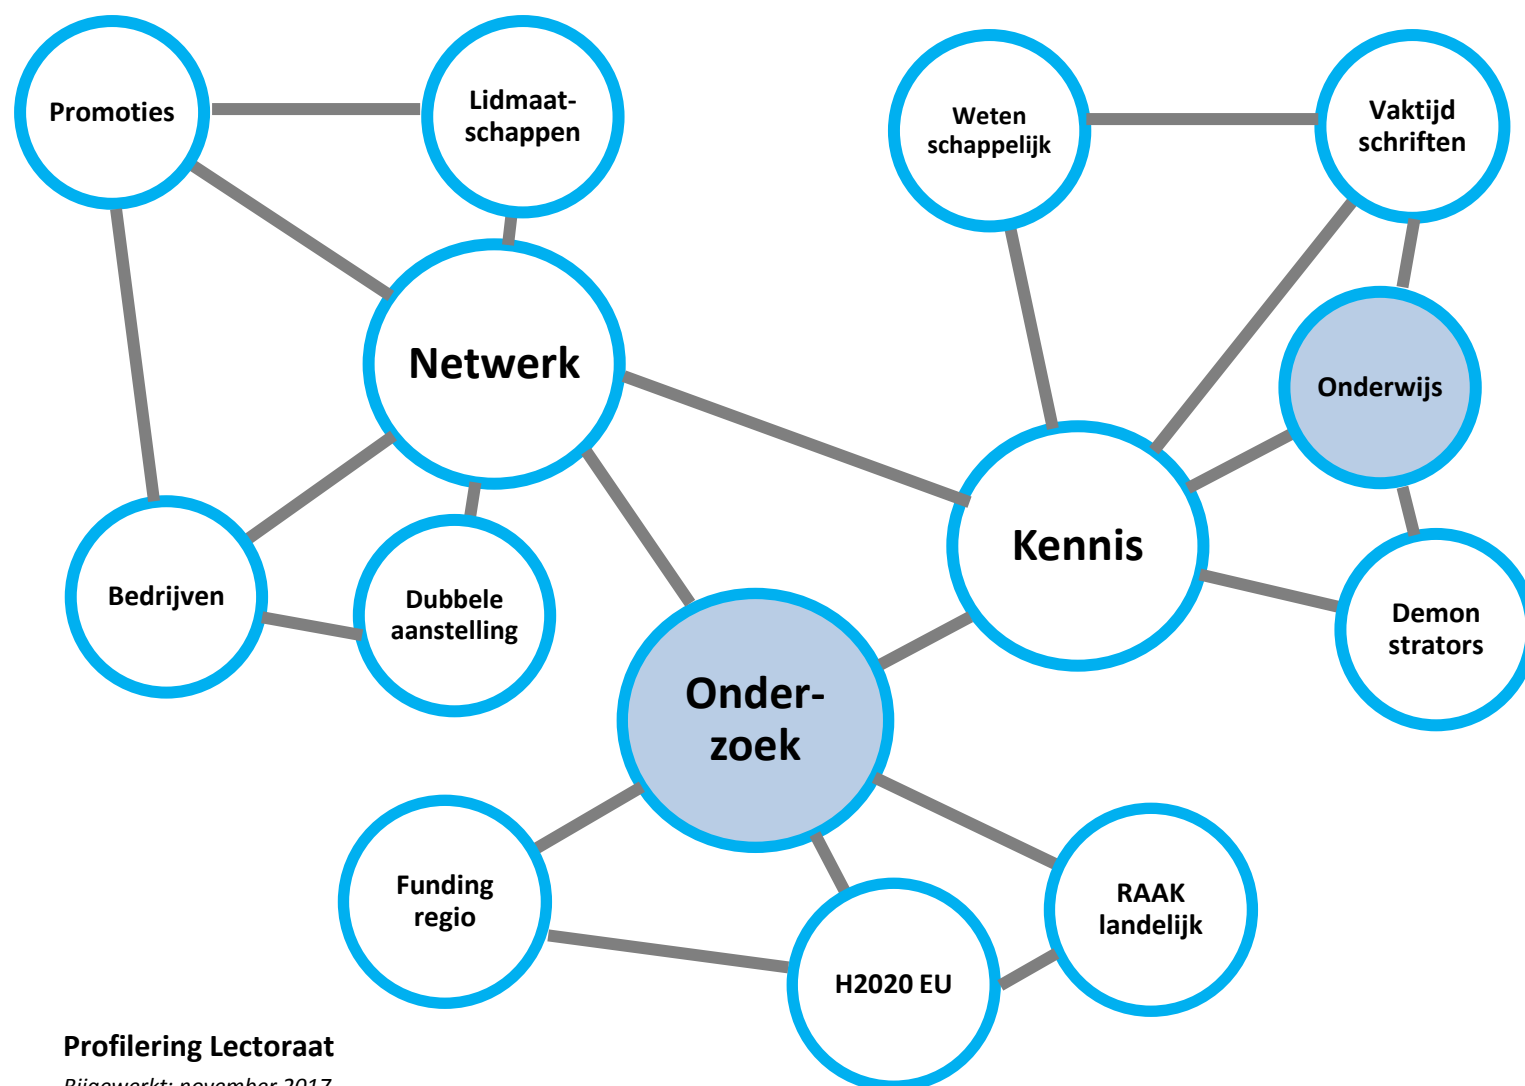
Promoties

Lidmaatschappen

Weten schappelijk

Vaktijd schriften

Netwerk

Onderwijs

Kennis

Bedrijven

Dubbele aanstelling

Onder-zoek

Demon strators

Funding regio

RAAK landelijk

H2020 EU

Profilering Lectoraat

Bijgewerkt: november 2017